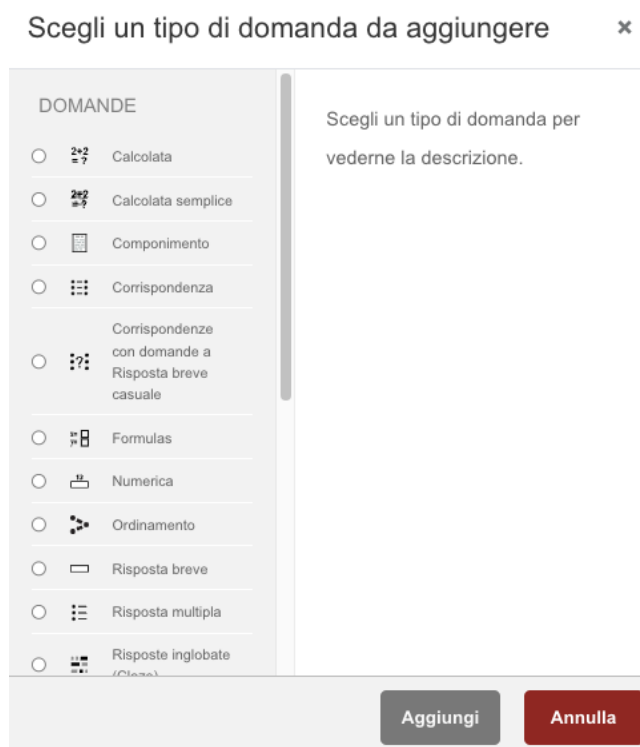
Scegli un tipo di domanda da aggiungere ×

DOMANDE

Calcolata

Calcolata semplice

Componimento

Corrispondenza

Corrispondenze con domande a Risposta breve casuale

Formulas

Numerica

Ordinamento

Risposta breve

Risposta multipla

Risposte inglobate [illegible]

Scegli un tipo di domanda per vederne la descrizione.

Aggiungi

Annulla